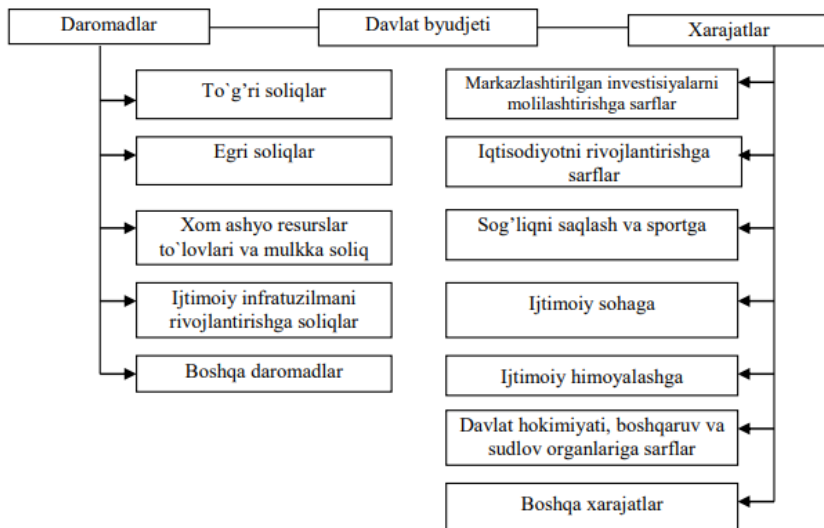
Daromadlar

Davlat byudjeti

Xarajatlar

To`g'ri soliqlar

Egri soliqlar

Xom ashyo resurslar to`lovlari va mulkka soliq

Ijtimoiy infratuzilmani rivojlantirishga soliqlar

Boshqa daromadlar

Markazlashtirilgan investisiyalarni molilashtirishga sarflar

Iqtisodiyotni rivojlantirishga sarflar

Sog'liqni saqlash va sportga

Ijtimoiy sohaga

Ijtimoiy himoyalashga

Davlat hokimiyati, boshqaruv va sudlov organlariga sarflar

Boshqa xarajatlar